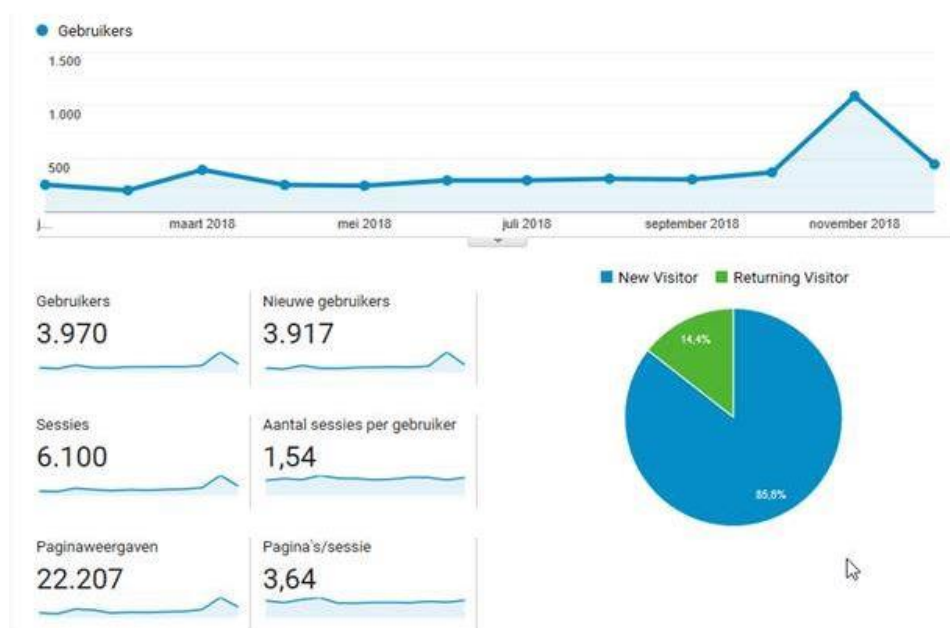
Gebruikers

1.500
1.000
500

j...
maart 2018
mei 2018
juli 2018
september 2018
november 2018

Gebruikers
3.970

Nieuwe gebruikers
3.917

Sessies
6.100

Aantal sessies per gebruiker
1,54

Paginaweergaven
22.207

Pagina's/sessie
3,64

New Visitor
Returning Visitor

14,4%
85,6%